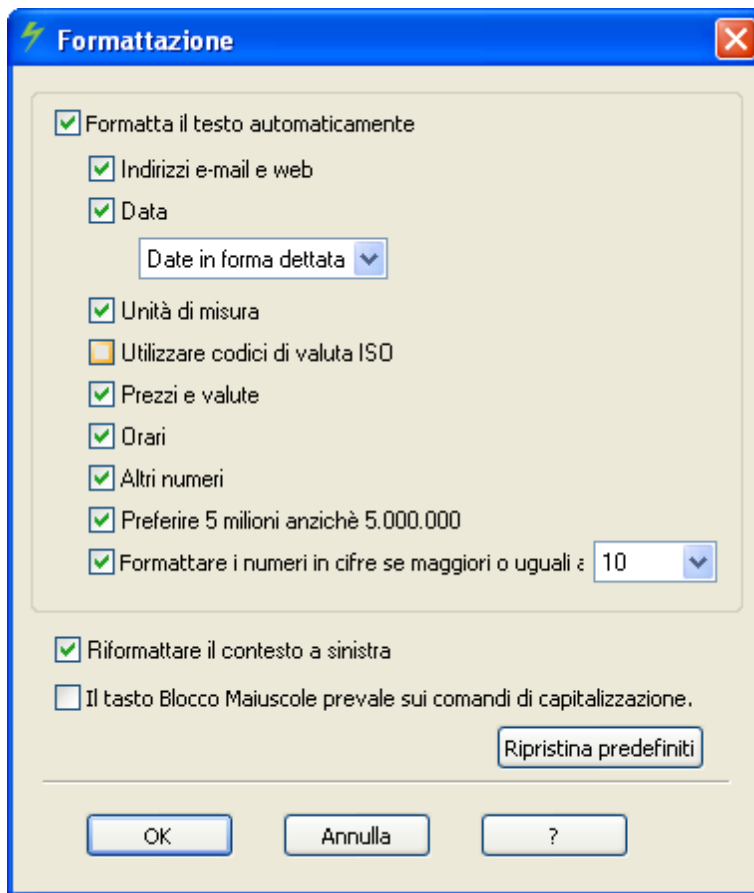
Formattazione

Formatta il testo automaticamente

Indirizzi e-mail e web

Data

Date in forma dettata

Unità di misura

Utilizzare codici di valuta ISO

Prezzi e valute

Orari

Altri numeri

Preferire 5 milioni anzichè 5.000.000

Formattare i numeri in cifre se maggiori o uguali a 10

Riformattare il contesto a sinistra

Il tasto Blocco Maiuscole prevale sui comandi di capitalizzazione.

Ripristina predefiniti

OK

Annulla

?